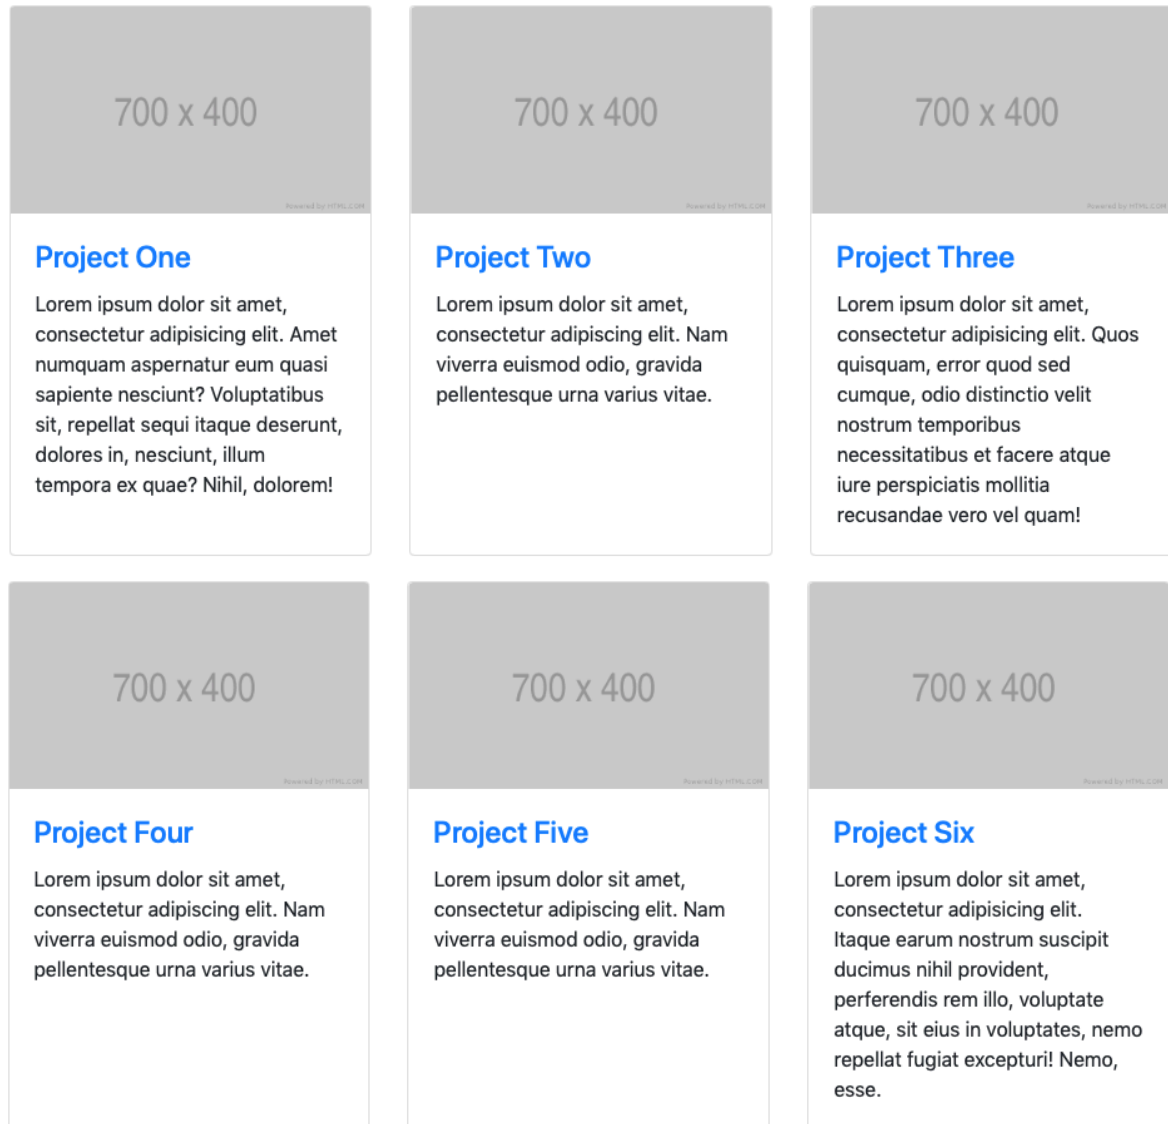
700 x 400

Powered by HTML.COM

Project One

Lorem ipsum dolor sit amet, consectetur adipisicing elit. Amet numquam aspernatur eum quasi sapiente nesciunt? Voluptatibus sit, repellat sequi itaque deserunt, dolores in, nesciunt, illum tempora ex quae? Nihil, dolorem!

700 x 400

Powered by HTML.COM

Project Two

Lorem ipsum dolor sit amet, consectetur adipiscing elit. Nam viverra euismod odio, gravida pellentesque urna varius vitae.

700 x 400

Powered by HTML.COM

Project Three

Lorem ipsum dolor sit amet, consectetur adipisicing elit. Quos quisquam, error quod sed cumque, odio distinctio velit nostrum temporibus necessitatibus et facere atque iure perspiciatis mollitia recusandae vero vel quam!

700 x 400

Powered by HTML.COM

Project Four

Lorem ipsum dolor sit amet, consectetur adipiscing elit. Nam viverra euismod odio, gravida pellentesque urna varius vitae.

700 x 400

Powered by HTML.COM

Project Five

Lorem ipsum dolor sit amet, consectetur adipiscing elit. Nam viverra euismod odio, gravida pellentesque urna varius vitae.

700 x 400

Powered by HTML.COM

Project Six

Lorem ipsum dolor sit amet, consectetur adipisicing elit. Itaque earum nostrum suscipit ducimus nihil provident, perferendis rem illo, voluptate atque, sit eius in voluptates, nemo repellat fugiat excepturi! Nemo, esse.